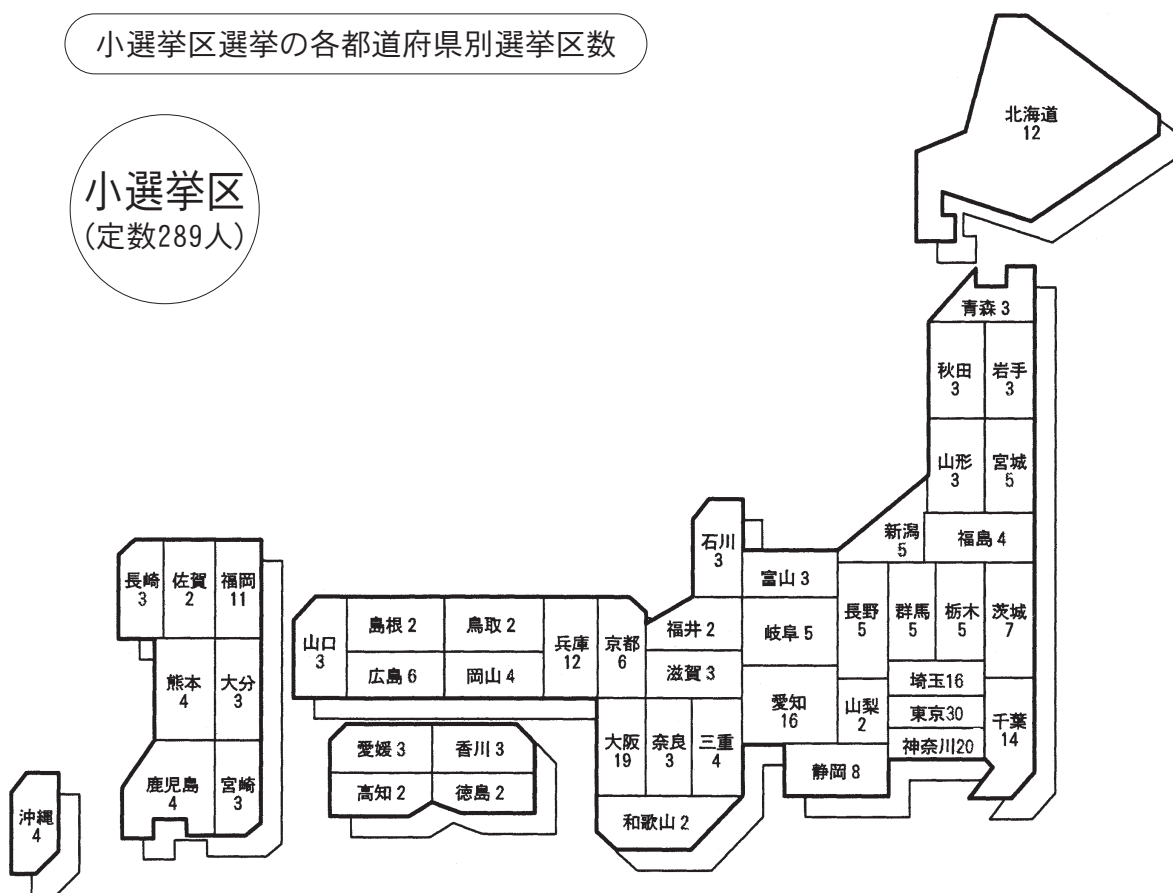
小選挙区選挙の各都道府県別選挙区数

小選挙区
(定数289人)

北海道
12

青森 3

秋田
3

岩手
3

山形
3

宮城
5

新潟
5

福島 4

石川
3

富山 3

長野
5

群馬
5

栃木
5

茨城
7

福井 2

岐阜 5

滋賀 3

埼玉16

愛知
16

山梨
2

東京30

千葉
14

神奈川20

静岡 8

長崎
3

佐賀
2

福岡
11

山口
3

島根 2

鳥取 2

兵庫
12

京都
6

広島 6

岡山 4

熊本
4

大分
3

愛媛 3

香川 3

大阪
19

奈良
3

三重
4

高知 2

徳島 2

鹿児島
4

宮崎
3

沖縄
4

和歌山 2